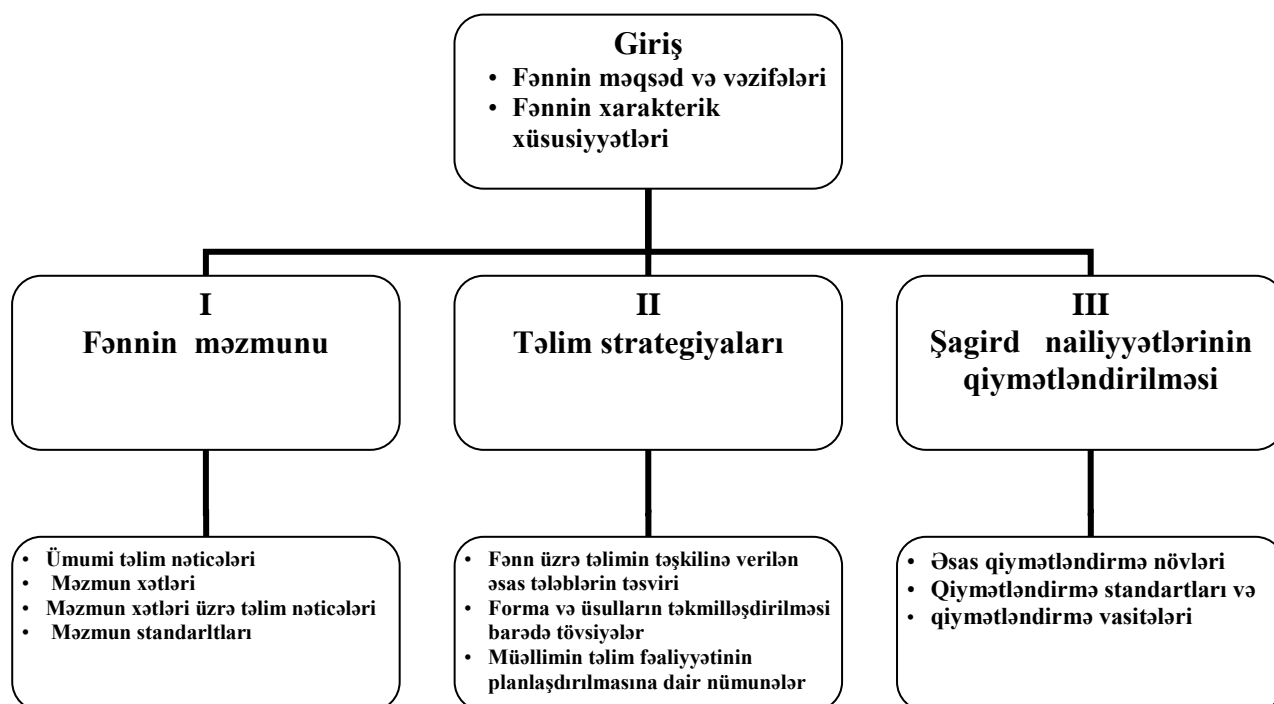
Giriş
• Fənnin məqsəd və vəzifələri
• Fənnin xarakterik xüsusiyyətləri

I
Fənnin məzmunu

II
Təlim strategiyaları

III
Şagird nailiyyətlərinin qiymətləndirilməsi

• Ümumi təlim nəticələri
• Məzmun xətləri
• Məzmun xətləri üzrə təlim nəticələri
• Məzmun standarltları

• Fənn üzrə təlimin təşkilinə verilən əsas tələblərin təsviri
• Forma və üsulların təkmilləşdirilməsi barədə tövsiyələr
• Müəllimin təlim fəaliyyətinin planlaşdırılmasına dair nümunələr

• Əsas qiymətləndirmə növləri
• Qiymətləndirmə standartları və
• qiymətləndirmə vasitələri